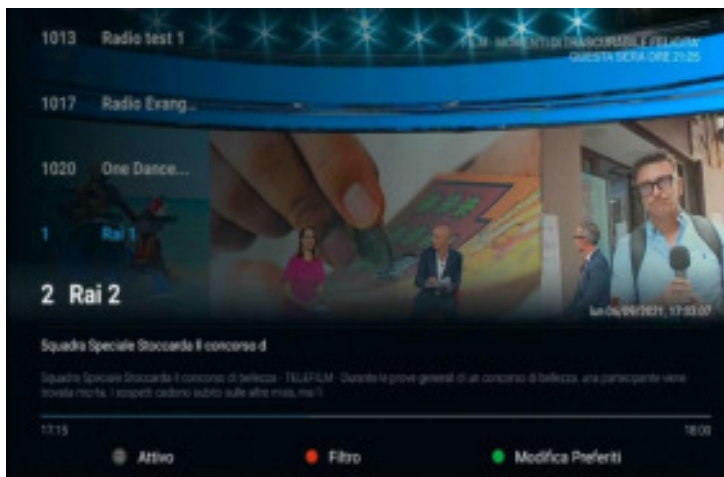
1013 Radio test 1

FILM - MOMENTI DI TRASCURABILE FELICITÀ
QUESTA SERA ORE 21:25

1017 Radio Evang...

1020 One Dance...

1 Rai 1

2 Rai 2

lun 06/09/2021, 17:33:07

Squadra Speciale Stoccarda Il concorso d

Squadra Speciale Stoccarda Il concorso di bellezza - TELEFILM - Durante le prove generali di un concorso di bellezza, una partecipante viene trovata morta. I sospetti cadono subito sulle altre miss, ma l

17:15

18:00

Attivo

Filtro

Modifica Preferiti